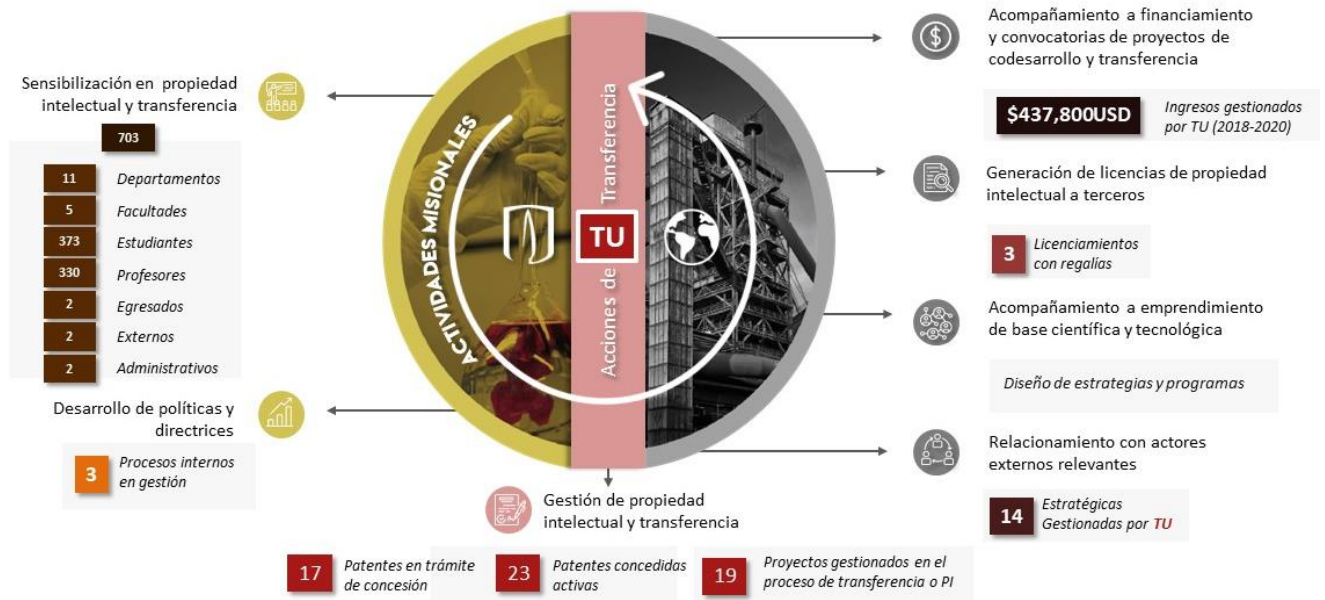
Sensibilización en propiedad intelectual y transferencia

703

| | |
|---|---|
| 11 | Departamentos |
| 5 | Facultades |
| 373 | Estudiantes |
| 330 | Profesores |
| 2 | Egresados |
| 2 | Externos |
| 2 | Administrativos |

Desarrollo de políticas y directrices

3 Procesos internos en gestión

ACTIVIDADES MISIONALES

Acciones de Transferencia

TU

Gestión de propiedad intelectual y transferencia

17 Patentes en trámite de concesión

23 Patentes concedidas activas

19 Proyectos gestionados en el proceso de transferencia o PI

Acompañamiento a financiamiento y convocatorias de proyectos de codesarrollo y transferencia

$437,800USD Ingresos gestionados por TU (2018-2020)

Generación de licencias de propiedad intelectual a terceros

3 Licenciamientos con regalías

Acompañamiento a emprendimiento de base científica y tecnológica

Diseño de estrategias y programas

Relacionamiento con actores externos relevantes

14 Estratégicas Gestionadas por TU